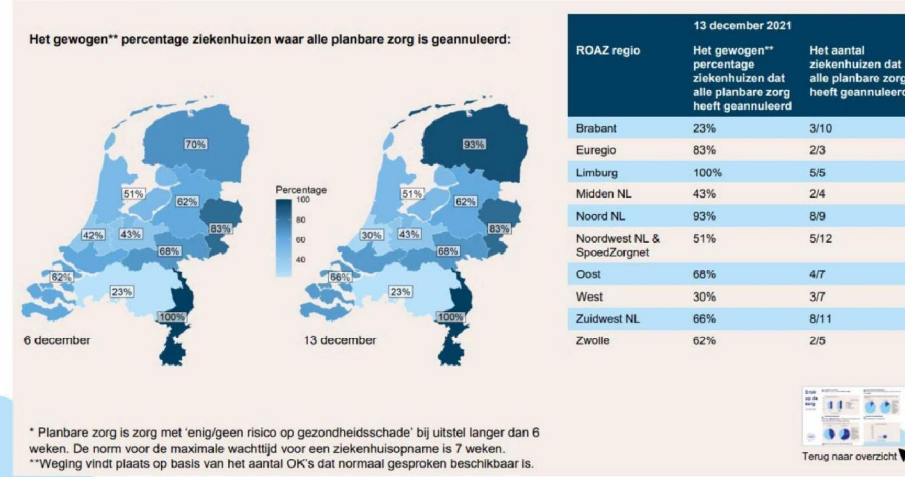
Het gewogen** percentage ziekenhuizen waar alle planbare zorg is geannuleerd:

70%
51%
62%
42%
43%
83%
68%
62%
23%
100%
6 december

Percentage
100
80
60
40

93%
51%
62%
30%
43%
83%
68%
66%
23%
13 december

| ROAZ regio | 13 december 2021 Het gewogen** percentage ziekenhuizen dat alle planbare zorg heeft geannuleerd | Het aantal ziekenhuizen dat alle planbare zorg heeft geannuleerd |
|---|---|---|
| Brabant | 23% | 3/10 |
| Euregio | 83% | 2/3 |
| Limburg | 100% | 5/5 |
| Midden NL | 43% | 2/4 |
| Noord NL | 93% | 8/9 |
| Noordwest NL & SpoedZorgnet | 51% | 5/12 |
| Oost | 68% | 4/7 |
| West | 30% | 3/7 |
| Zuidwest NL | 66% | 8/11 |
| Zwolle | 62% | 2/5 |

* Planbare zorg is zorg met 'enig/geen risico op gezondheidsschade' bij uitstel langer dan 6 weken. De norm voor de maximale wachttijd voor een ziekenhuisopname is 7 weken.
**Weging vindt plaats op basis van het aantal OK's dat normaal gesproken beschikbaar is.

Terug naar overzicht